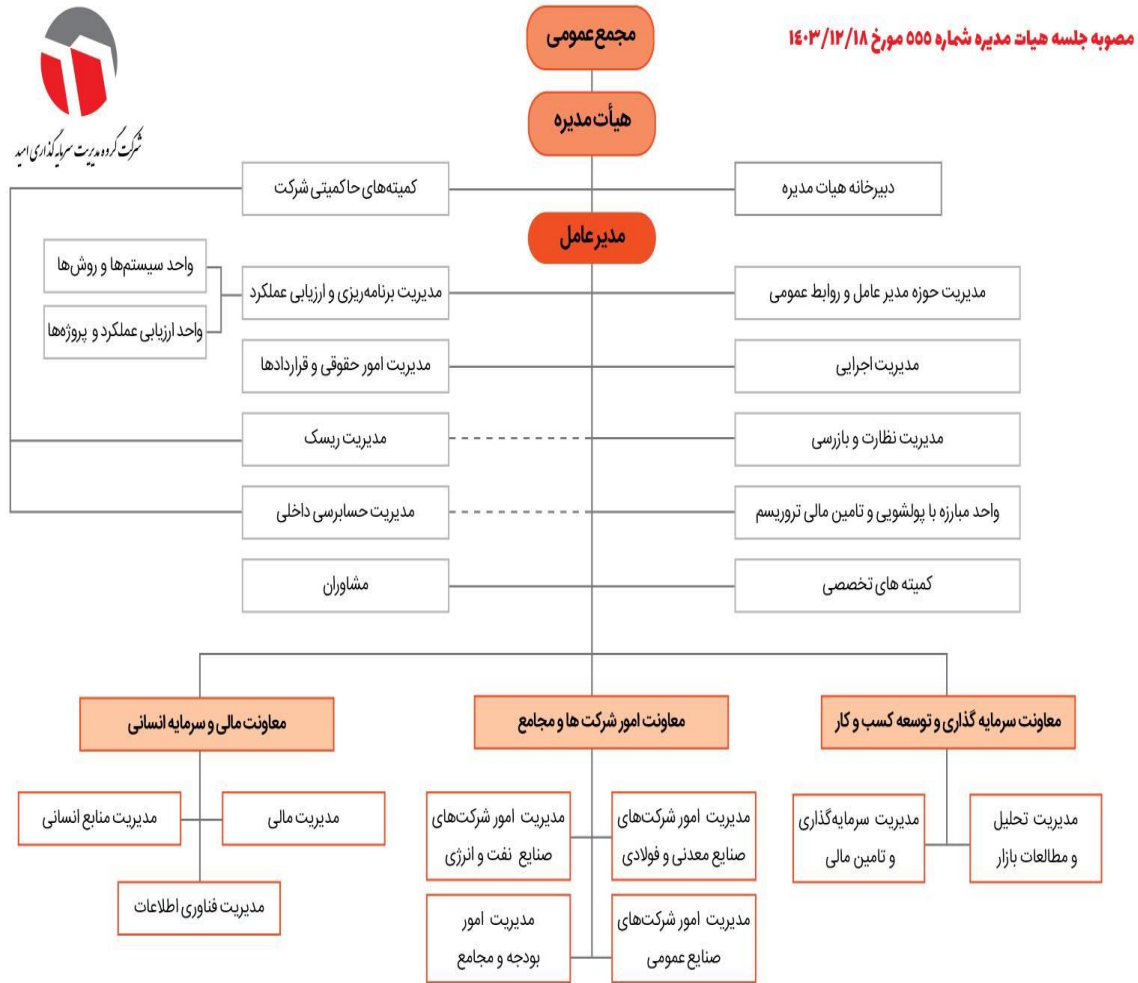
مصوبه جلسه هیات مدیره شماره ۵۵۵ مورخ ۱۴۰۳/۱۲/۱۸

شرکت گروه مدیریت سرمایه گذاری امید

مجمع عمومی

هیأت مدیره

کمیته‌های حاکمیتی شرکت

دبیرخانه هیات مدیره

مدیرعامل

واحد سیستم‌ها و روش‌ها

واحد ارزیابی عملکرد و پروژه‌ها

مدیریت برنامه‌ریزی و ارزیابی عملکرد

مدیریت حوزه مدیر عامل و روابط عمومی

مدیریت امور حقوقی و قراردادها

مدیریت اجرایی

مدیریت ریسک

مدیریت نظارت و بازرسی

مدیریت حسابرسی داخلی

واحد مبارزه با پولشویی و تامین مالی تروریسم

مشاوران

کمیته های تخصصی

معاونت مالی و سرمایه انسانی

معاونت امور شرکت ها و مجامع

معاونت سرمایه گذاری و توسعه کسب و کار

مدیریت منابع انسانی

مدیریت مالی

مدیریت فناوری اطلاعات

مدیریت امور شرکت‌های صنایع نفت و انرژی

مدیریت امور شرکت‌های صنایع معدنی و فولادی

مدیریت امور بودجه و مجامع

مدیریت امور شرکت‌های صنایع عمومی

مدیریت سرمایه‌گذاری و تامین مالی

مدیریت تحلیل و مطالعات بازار